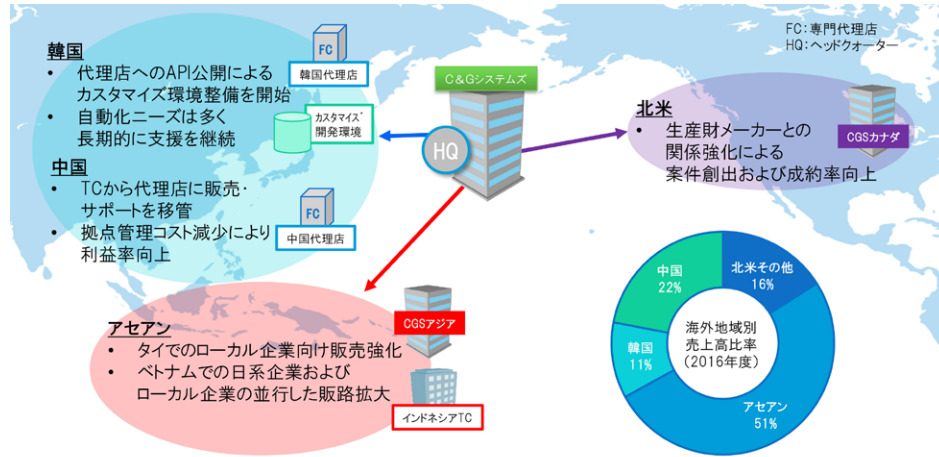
FC：専門代理店
HQ：ヘッドクオーター

韓国
• 代理店へのAPI公開によるカスタマイズ環境整備を開始
• 自動化ニーズは多く長期的に支援を継続

FC
韓国代理店

カスタマイズ開発環境

中国
• TCから代理店に販売・サポートを移管
• 拠点管理コスト減少により利益率向上

FC
中国代理店

C＆Gシステムズ

HQ

北米
• 生産財メーカーとの関係強化による案件創出および成約率向上

CGSカナダ

アセアン
• タイでのローカル企業向け販売強化
• ベトナムでの日系企業およびローカル企業の並行した販路拡大

CGSアジア

インドネシアTC

中国 22%
北米その他 16%
韓国 11%
アセアン 51%
海外地域別売上高比率（2016年度）